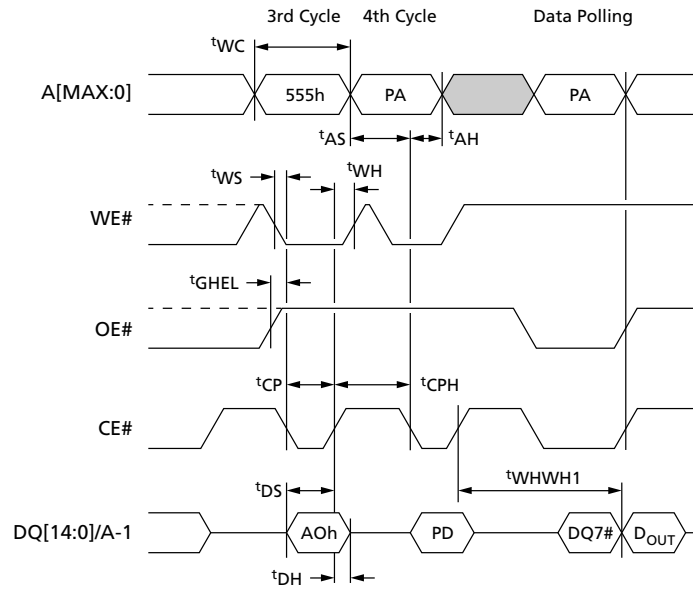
3rd Cycle 4th Cycle Data Polling

$t_{WC}$

A[MAX:0]

555h

PA

PA

$t_{AS}$

$t_{AH}$

$t_{WS}$

$t_{WH}$

WE#

$t_{GHEL}$

OE#

$t_{CP}$

$t_{CPH}$

CE#

$t_{WHWH1}$

$t_{DS}$

DQ[14:0]/A-1

AOh

PD

DQ7#

$D_{OUT}$

$t_{DH}$